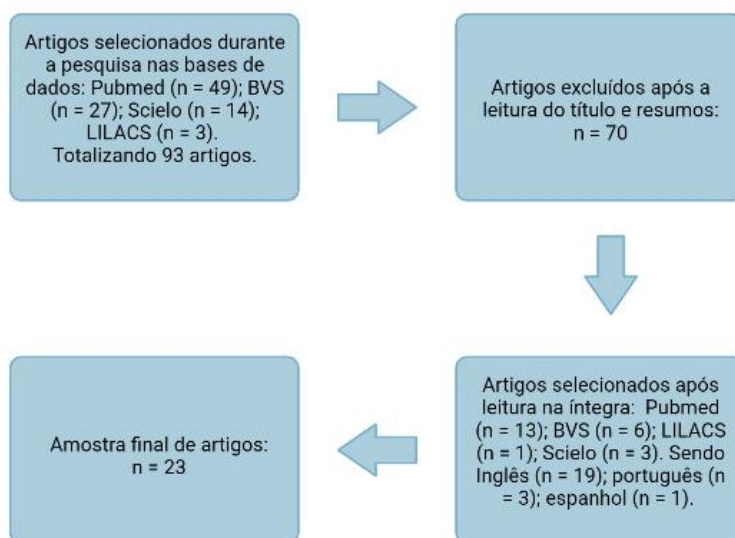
Artigos selecionados durante a pesquisa nas bases de dados: Pubmed (n = 49); BVS (n = 27); Scielo (n = 14); LILACS (n = 3). Totalizando 93 artigos.

Artigos excluídos após a leitura do título e resumos: n = 70

Artigos selecionados após leitura na íntegra: Pubmed (n = 13); BVS (n = 6); LILACS (n = 1); Scielo (n = 3). Sendo Inglês (n = 19); português (n = 3); espanhol (n = 1).

Amostra final de artigos: n = 23